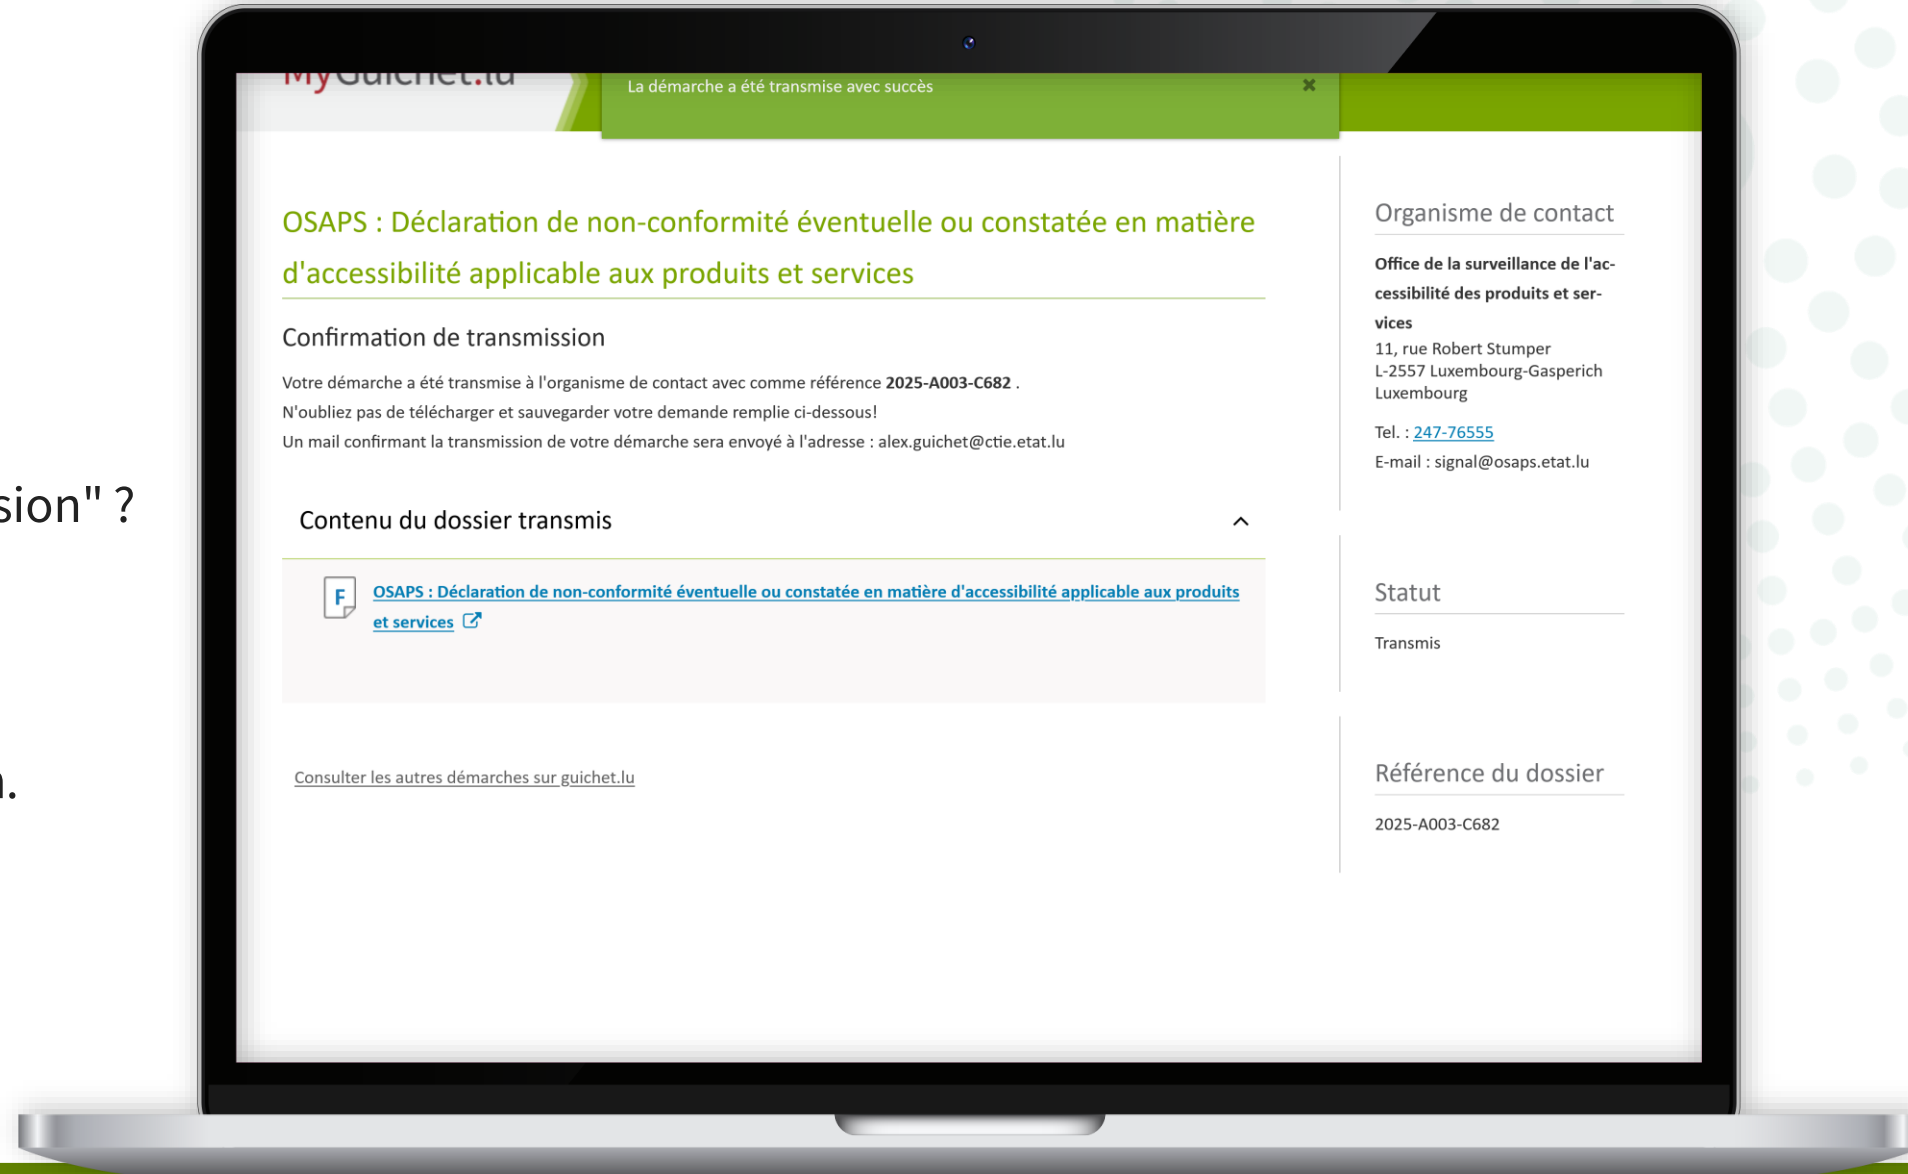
sion" ?

n.

MyGuichet.lu

La démarche a été transmise avec succès

×

OSAPS : Déclaration de non-conformité éventuelle ou constatée en matière d'accessibilité applicable aux produits et services

Confirmation de transmission

Votre démarche a été transmise à l'organisme de contact avec comme référence **2025-A003-C682** .
N'oubliez pas de télécharger et sauvegarder votre demande remplie ci-dessous!
Un mail confirmant la transmission de votre démarche sera envoyé à l'adresse : alex.guichet@ctie.etat.lu

Contenu du dossier transmis

F

OSAPS : Déclaration de non-conformité éventuelle ou constatée en matière d'accessibilité applicable aux produits et services

Consulter les autres démarches sur guichet.lu

Organisme de contact

**Office de la surveillance de l'accessibilité des produits et services**
11, rue Robert Stumper
L-2557 Luxembourg-Gasperich
Luxembourg

Tel. : 247-76555

E-mail : signal@osaps.etat.lu

Statut

Transmis

Référence du dossier

2025-A003-C682